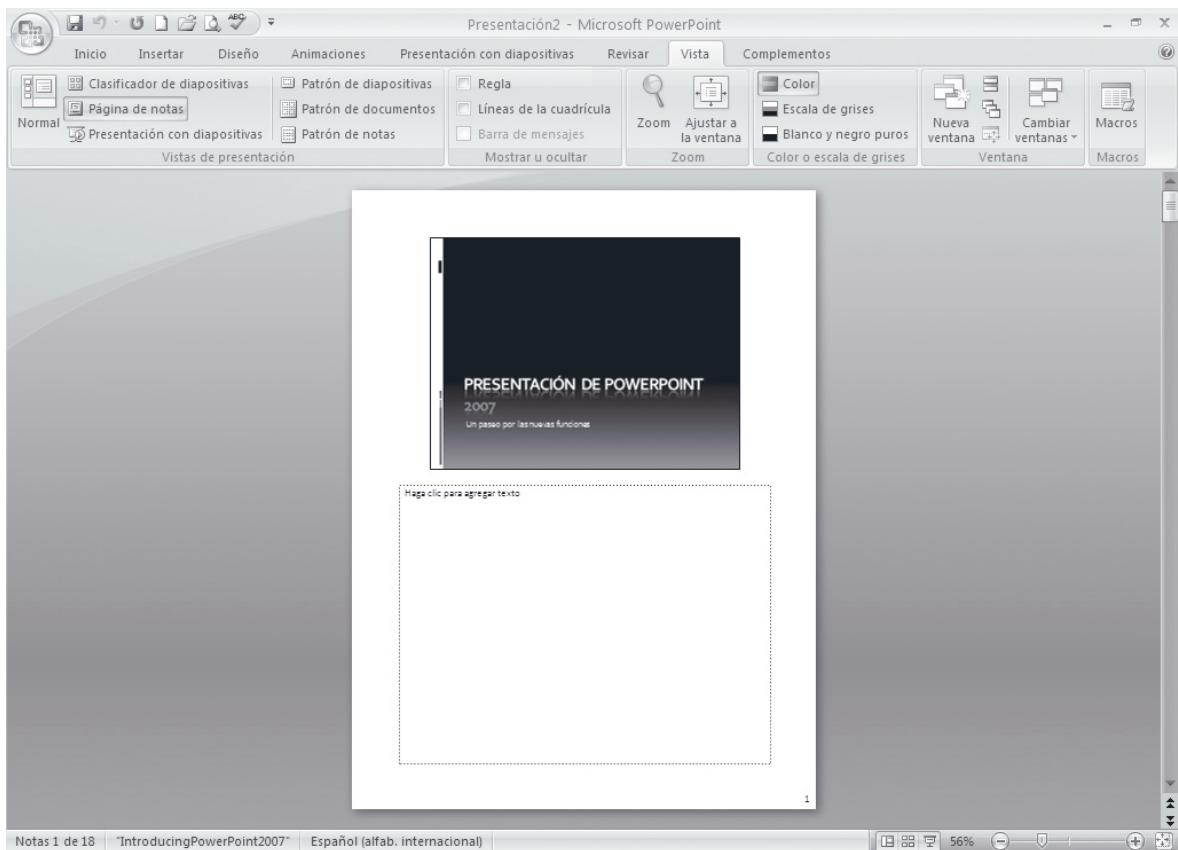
Presentación2 - Microsoft PowerPoint

Inicio Insertar Diseño Animaciones Presentación con diapositivas Revisar Vista Complementos

Normal
Clasificador de diapositivas
Página de notas
Presentación con diapositivas
Patrón de diapositivas
Patrón de documentos
Patrón de notas
Vistas de presentación

Regla
Líneas de la cuadrícula
Barra de mensajes
Mostrar u ocultar

Zoom
Ajustar a la ventana
Zoom

Color
Escala de grises
Blanco y negro puros
Color o escala de grises

Nueva ventana
Cambiar ventanas
Ventana

Macros
Macros

PRESENTACIÓN DE POWERPOINT 2007
Un paseo por las nuevas funciones

Haga clic para agregar texto

1

Notas 1 de 18 "IntroducingPowerPoint2007" Español (alfab. internacional) 56%